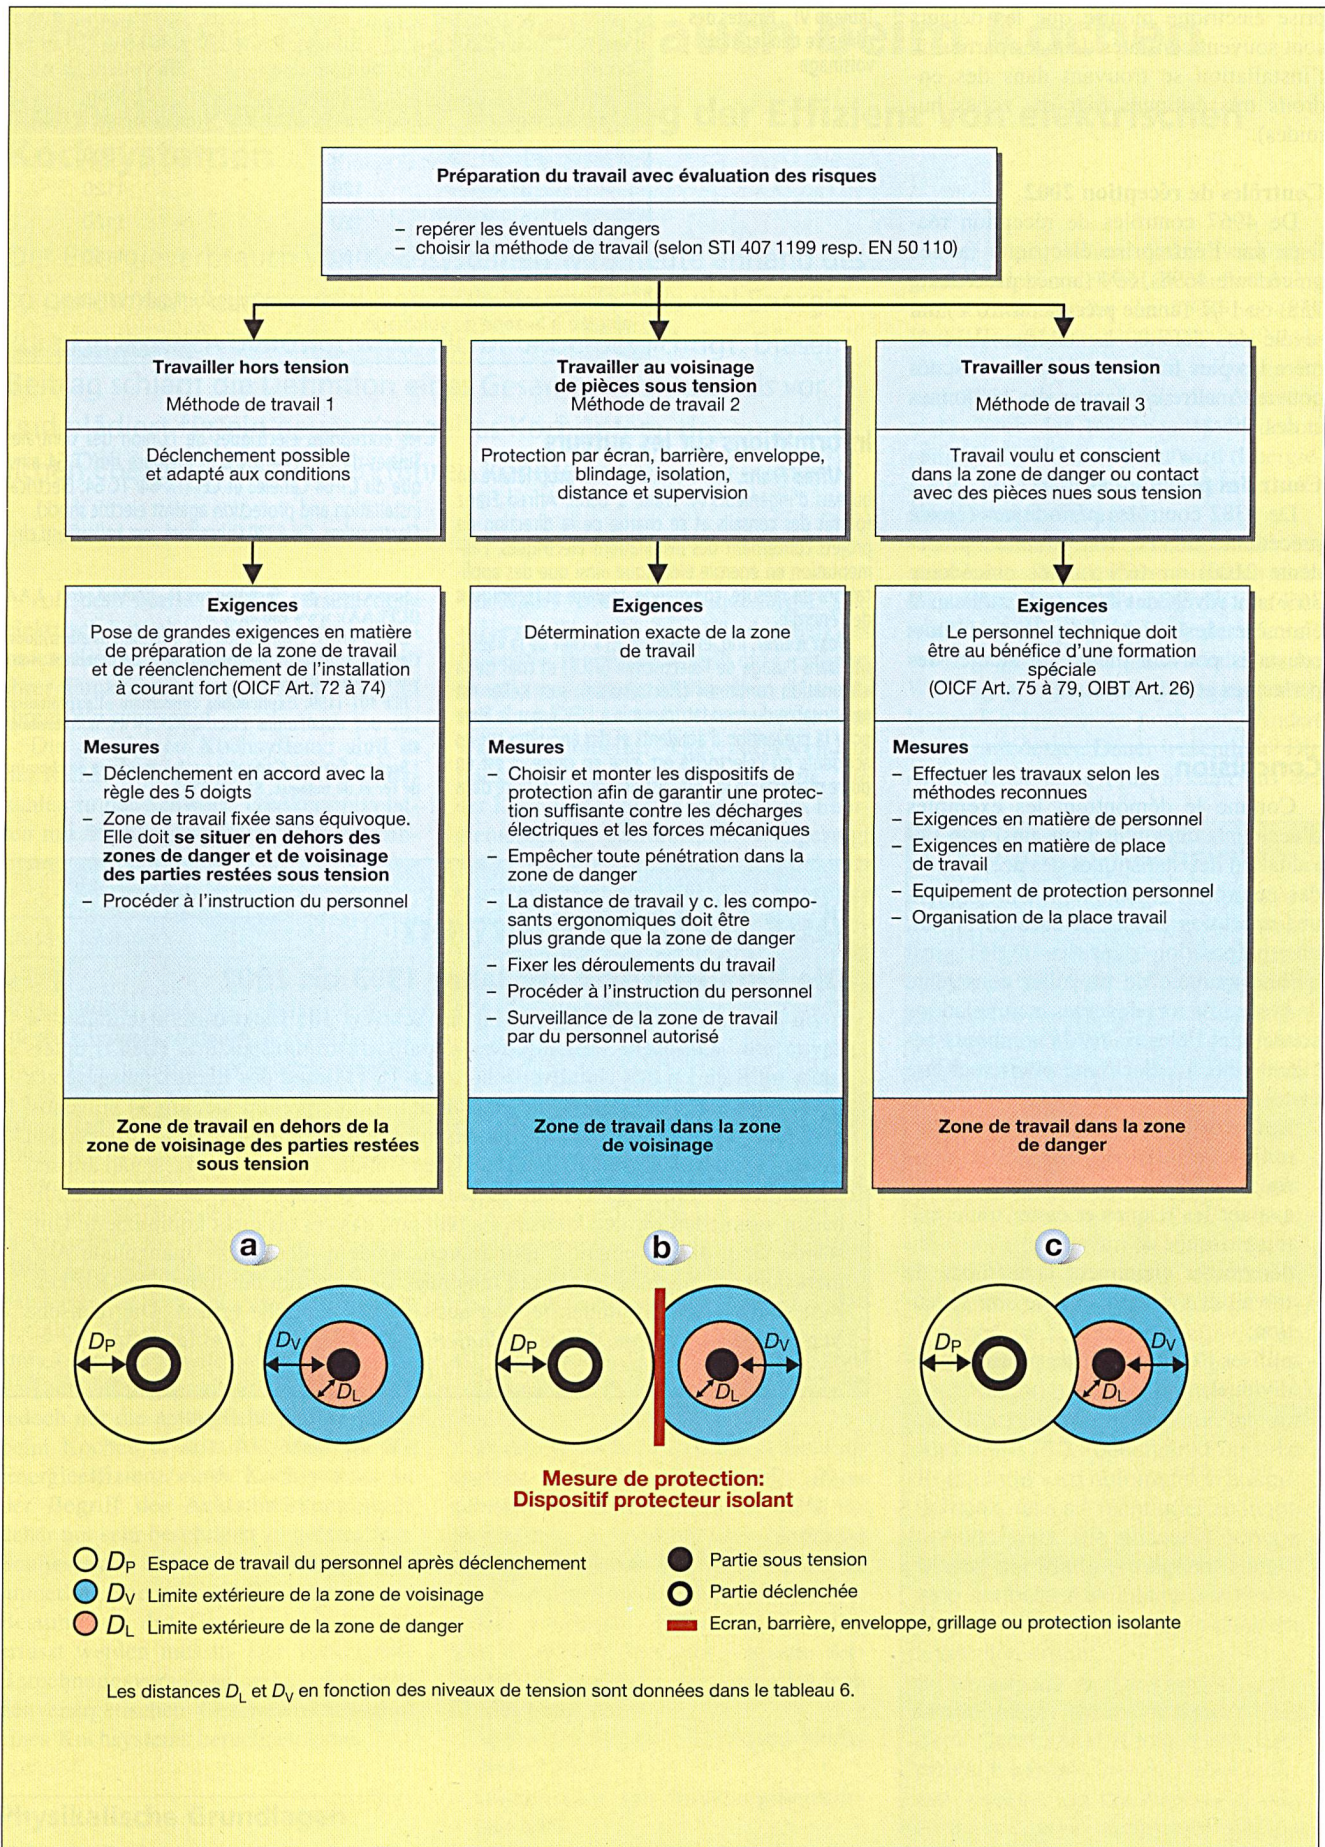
Préparation du travail avec évaluation des risques

– repérer les éventuels dangers
– choisir la méthode de travail (selon STI 407 1199 resp. EN 50 110)

Travailler hors tension
Méthode de travail 1

Déclenchement possible et adapté aux conditions

Exigences
Pose de grandes exigences en matière de préparation de la zone de travail et de réenclenchement de l'installation à courant fort (OICF Art. 72 à 74)

Mesures
– Déclenchement en accord avec la règle des 5 doigts
– Zone de travail fixée sans équivoque. Elle doit **se situer en dehors des zones de danger et de voisinage des parties restées sous tension**
– Procéder à l'instruction du personnel

Zone de travail en dehors de la zone de voisinage des parties restées sous tension

Travailler au voisinage de pièces sous tension
Méthode de travail 2

Protection par écran, barrière, enveloppe, blindage, isolation, distance et supervision

Exigences
Détermination exacte de la zone de travail

Mesures
– Choisir et monter les dispositifs de protection afin de garantir une protection suffisante contre les décharges électriques et les forces mécaniques
– Empêcher toute pénétration dans la zone de danger
– La distance de travail y c. les composants ergonomiques doit être plus grande que la zone de danger
– Fixer les déroulements du travail
– Procéder à l'instruction du personnel
– Surveillance de la zone de travail par du personnel autorisé

Zone de travail dans la zone de voisinage

Travailler sous tension
Méthode de travail 3

Travail voulu et conscient dans la zone de danger ou contact avec des pièces nues sous tension

Exigences
Le personnel technique doit être au bénéfice d'une formation spéciale (OICF Art. 75 à 79, OIBT Art. 26)

Mesures
– Effectuer les travaux selon les méthodes reconnues
– Exigences en matière de personnel
– Exigences en matière de place de travail
– Equipement de protection personnel
– Organisation de la place travail

Zone de travail dans la zone de danger

a

$D_P$ $D_V$ $D_L$

b

$D_P$ $D_V$ $D_L$

c

$D_P$ $D_V$ $D_L$

Mesure de protection:
Dispositif protecteur isolant

$D_P$ Espace de travail du personnel après déclenchement
$D_V$ Limite extérieure de la zone de voisinage
$D_L$ Limite extérieure de la zone de danger

Partie sous tension
Partie déclenchée
Ecran, barrière, enveloppe, grillage ou protection isolante

Les distances $D_L$ et $D_V$ en fonction des niveaux de tension sont données dans le tableau 6.